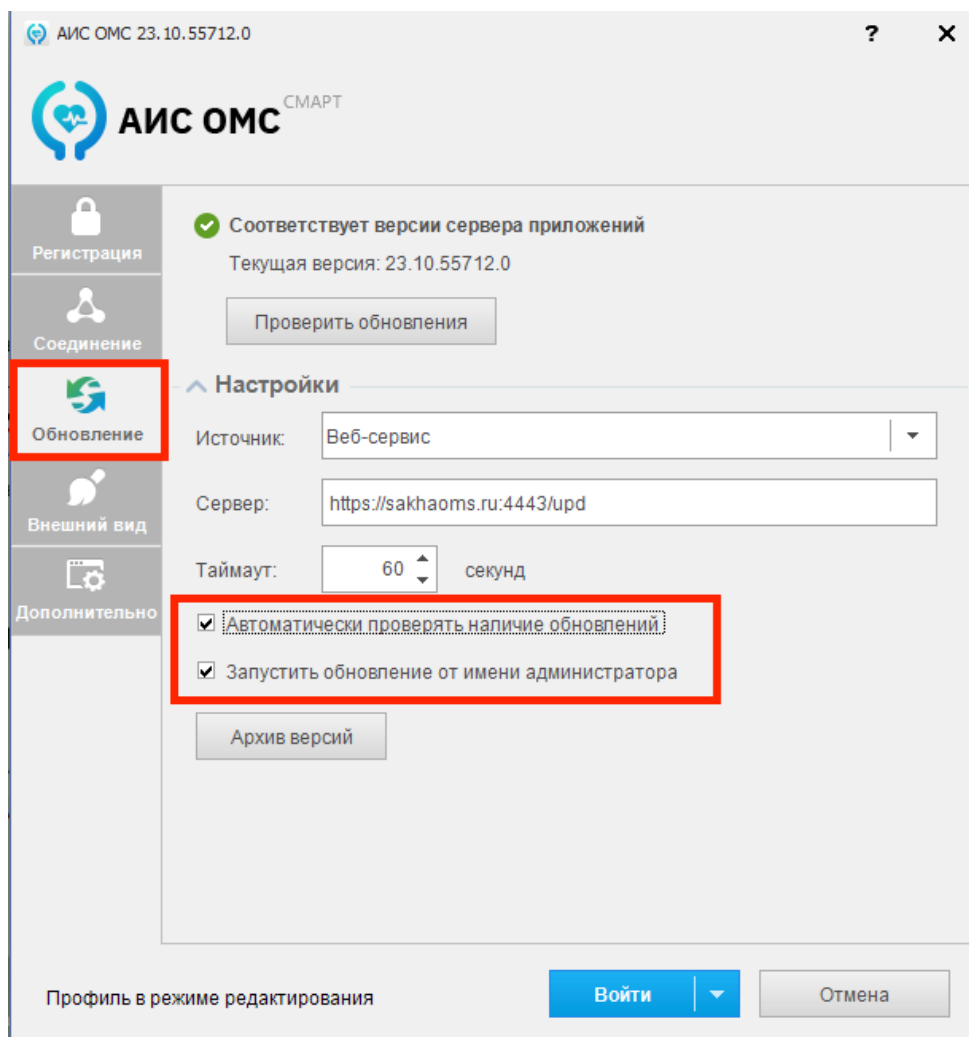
АИС ОМС 23.10.55712.0

?

АИС ОМС СМАРТ

Регистрация

Соединение

Обновление

Внешний вид

Дополнительно

Соответствует версии сервера приложений

Текущая версия: 23.10.55712.0

Проверить обновления

Настройки

Источник: Веб-сервис

Сервер: https://sakhaoms.ru:4443/upd

Таймаут: 60 секунд

Автоматически проверять наличие обновлений

Запустить обновление от имени администратора

Архив версий

Профиль в режиме редактирования

Войти

Отмена